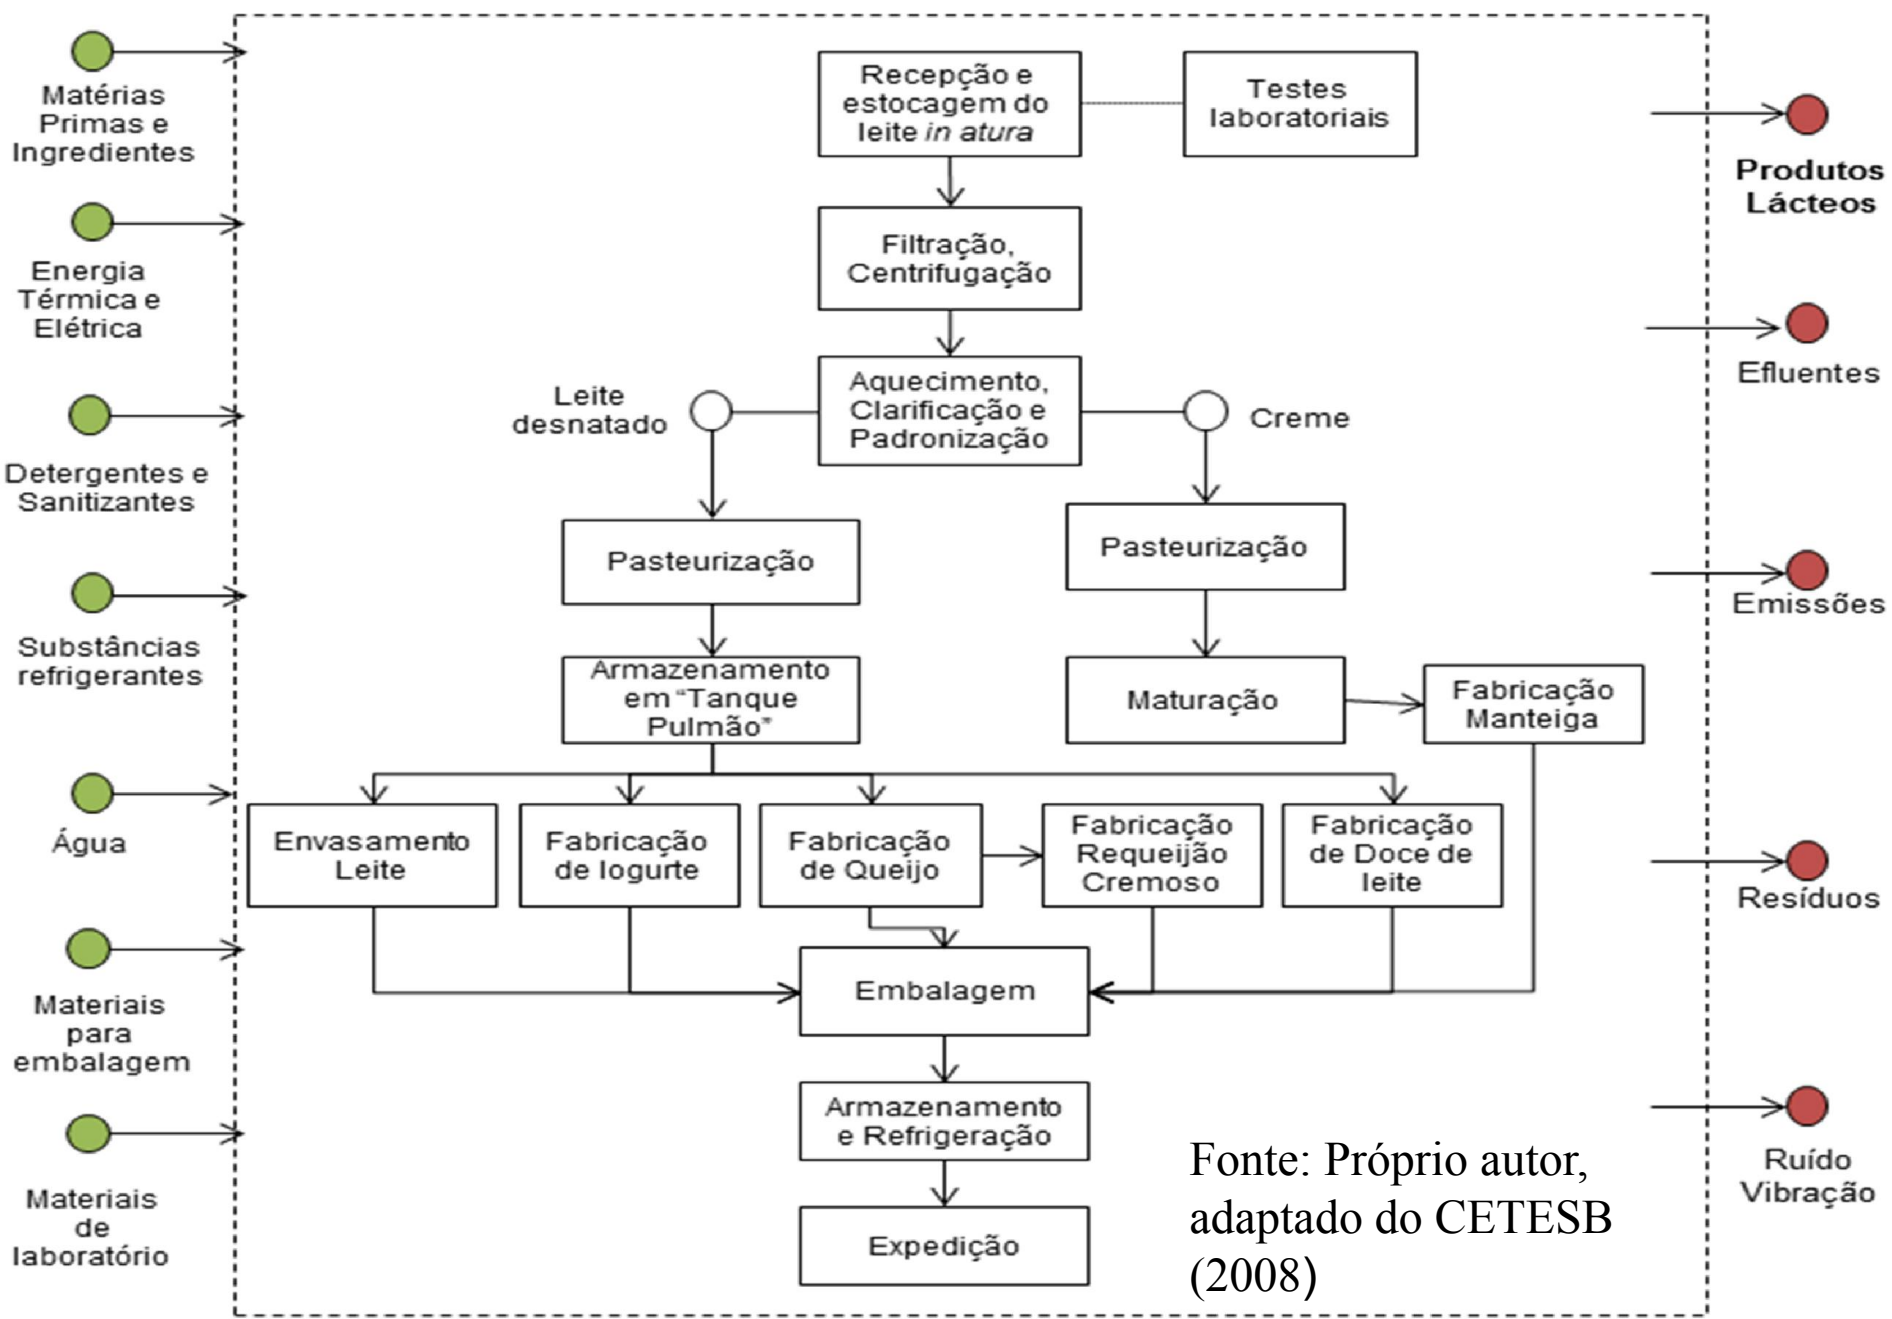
Matérias Primas e Ingredientes

Energia Térmica e Elétrica

Detergentes e Sanitizantes

Substâncias refrigerantes

Água

Materiais para embalagem

Materiais de laboratório

Recepção e estocagem do leite *in atura*

Testes laboratoriais

Filtração, Centrifugação

Aquecimento, Clarificação e Padronização

Leite desnatado

Creme

Pasteurização

Pasteurização

Armazenamento em "Tanque Pulmão"

Maturação

Fabricação Manteiga

Envasamento Leite

Fabricação de Iogurte

Fabricação de Queijo

Fabricação Requeijão Cremoso

Fabricação de Doce de leite

Embalagem

Armazenamento e Refrigeração

Expedição

Fonte: Próprio autor, adaptado do CETESB (2008)

Produtos Lácteos

Efluentes

Emissões

Resíduos

Ruído Vibração